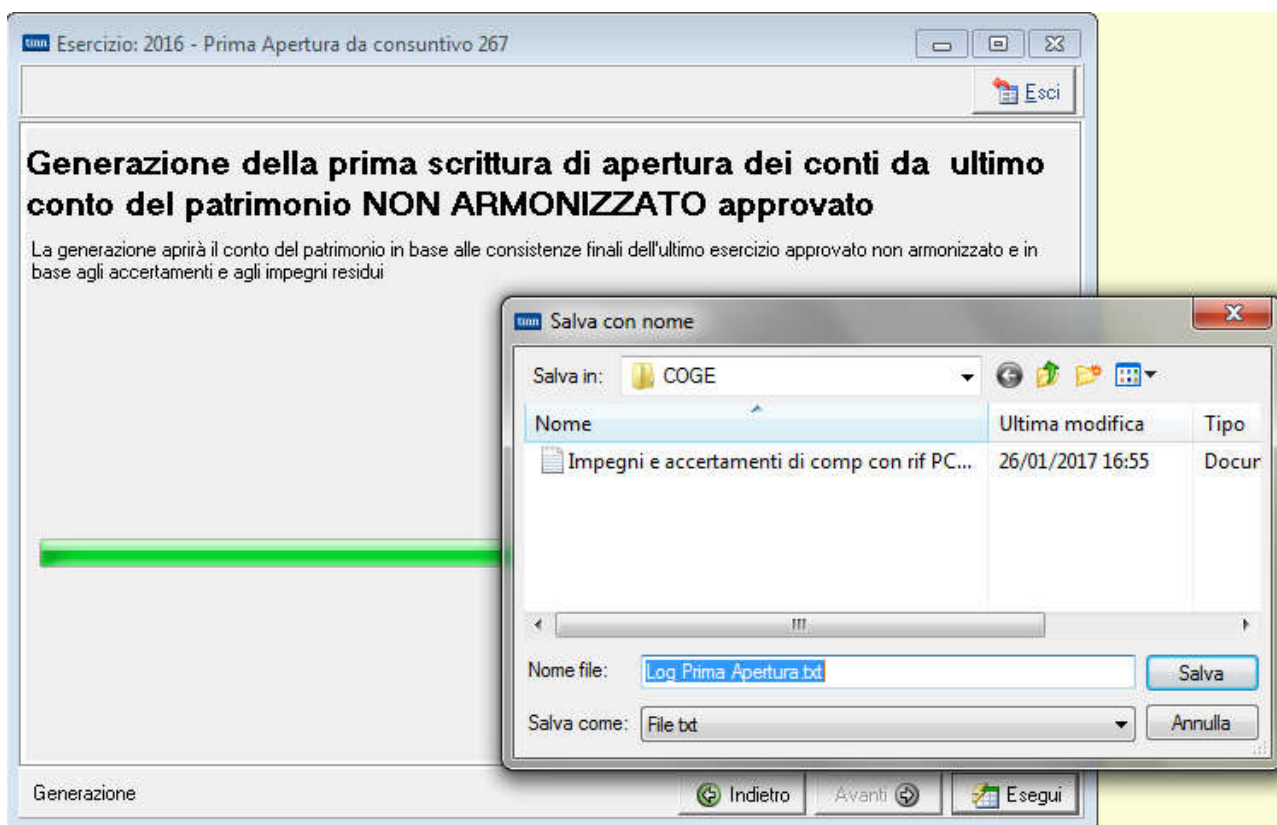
Esercizio: 2016 - Prima Apertura da consuntivo 267

Esci

Generazione della prima scrittura di apertura dei conti da ultimo conto del patrimonio NON ARMONIZZATO approvato

La generazione aprirà il conto del patrimonio in base alle consistenze finali dell'ultimo esercizio approvato non armonizzato e in base agli accertamenti e agli impegni residui

Salva con nome

Salva in: COGE

| Nome | Ultima modifica | Tipo |
|---|---|---|
| Impegni e accertamenti di comp con rif PC... | 26/01/2017 16:55 | Docur |

Nome file: Log Prima Apertura.txt

Salva

Salva come: File txt

Annulla

Generazione

Indietro

Avanti

Esegui